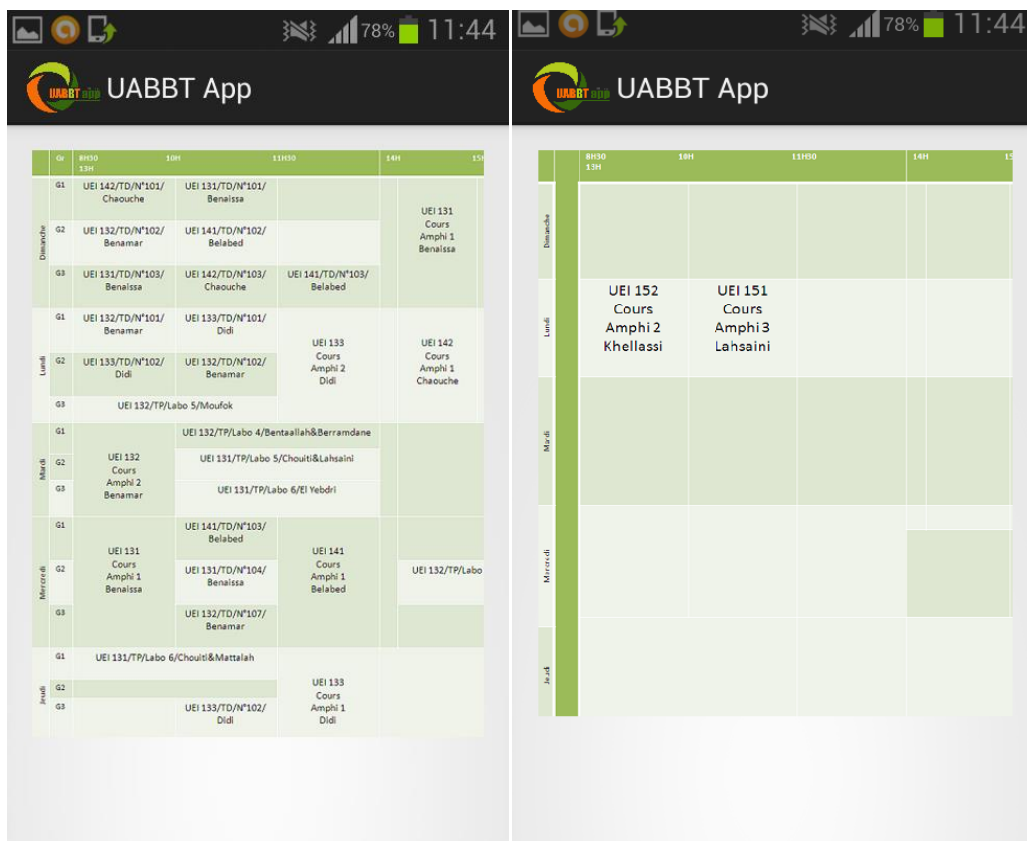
78% 11:44

UABBT App

| | Gr | 8H30 13H | 10H | 11H30 | 14H | 15H |
|---|---|---|---|---|---|---|
| Dimanche | G1 | UEI 142/TD/N°101/ Chaouche | UEI 131/TD/N°101/ Benaissa | | UEI 131 Cours Amphi 1 Benaissa | |
| | G2 | UEI 132/TD/N°102/ Benamar | UEI 141/TD/N°102/ Belabed | | | |
| | G3 | UEI 131/TD/N°103/ Benaissa | UEI 142/TD/N°103/ Chaouche | UEI 141/TD/N°103/ Belabed | | |
| Lundi | G1 | UEI 132/TD/N°101/ Benamar | UEI 133/TD/N°101/ Didi | UEI 133 Cours Amphi 2 Didi | UEI 142 Cours Amphi 1 Chaouche | |
| | G2 | UEI 133/TD/N°102/ Didi | UEI 132/TD/N°102/ Benamar | | | |
| | G3 | UEI 132/TP/Labo 5/Moufok | | | | |
| Mardi | G1 | UEI 132 Cours Amphi 2 Benamar | UEI 132/TP/Labo 4/Bentaallah&Berramdane | | | |
| | G2 | | UEI 131/TP/Labo 5/Chouiti&Lahsaini | | | |
| | G3 | | UEI 131/TP/Labo 6/El Yebdri | | | |
| Mercredi | G1 | UEI 131 Cours Amphi 1 Benaissa | UEI 141/TD/N°103/ Belabed | UEI 141 Cours Amphi 1 Belabed | | |
| | G2 | | UEI 131/TD/N°104/ Benaissa | | | UEI 132/TP/Labo |
| | G3 | | UEI 132/TD/N°107/ Benamar | | | |
| Jeudi | G1 | UEI 131/TP/Labo 6/Chouiti&Mattalah | | UEI 133 Cours Amphi 1 Didi | | |
| | G2 | | | | | |
| | G3 | | UEI 133/TD/N°102/ Didi | | | |

78% 11:44

UABBT App

| | 8H30 13H | 10H | 11H30 | 14H | 15 |
|---|---|---|---|---|---|
| Dimanche | | | | | |
| Lundi | UEI 152 Cours Amphi 2 Khellassi | UEI 151 Cours Amphi 3 Lahsaini | | | |
| Mardi | | | | | |
| Mercredi | | | | | |
| Jeudi | | | | | |